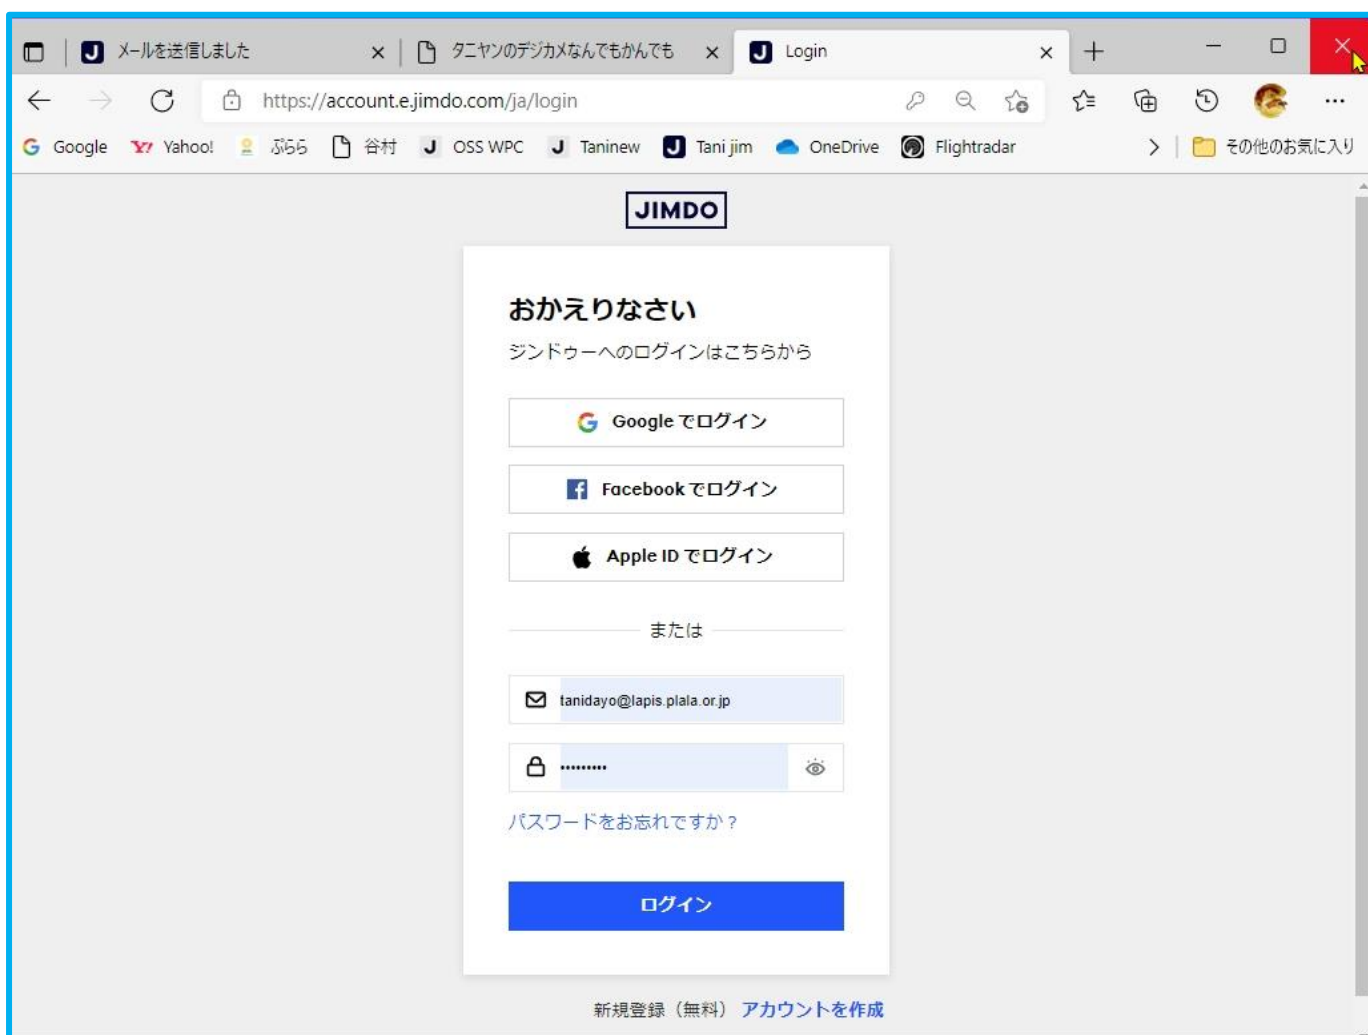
メールを送信しました
タニヤンのデジカメなんでもかんでも
Login
https://account.e.jimdo.com/ja/login
Google Yahoo! ぷらら 谷村 OSS WPC Taninew Tani jim OneDrive Flightradar その他のお気に入り

JIMDO

おかえりなさい
ジンドゥーへのログインはこちらから

Google でログイン
Facebook でログイン
Apple ID でログイン

または

tanidayo@lapis.plala.or.jp
•••••••••

パスワードをお忘れですか？

ログイン

新規登録（無料） アカウントを作成